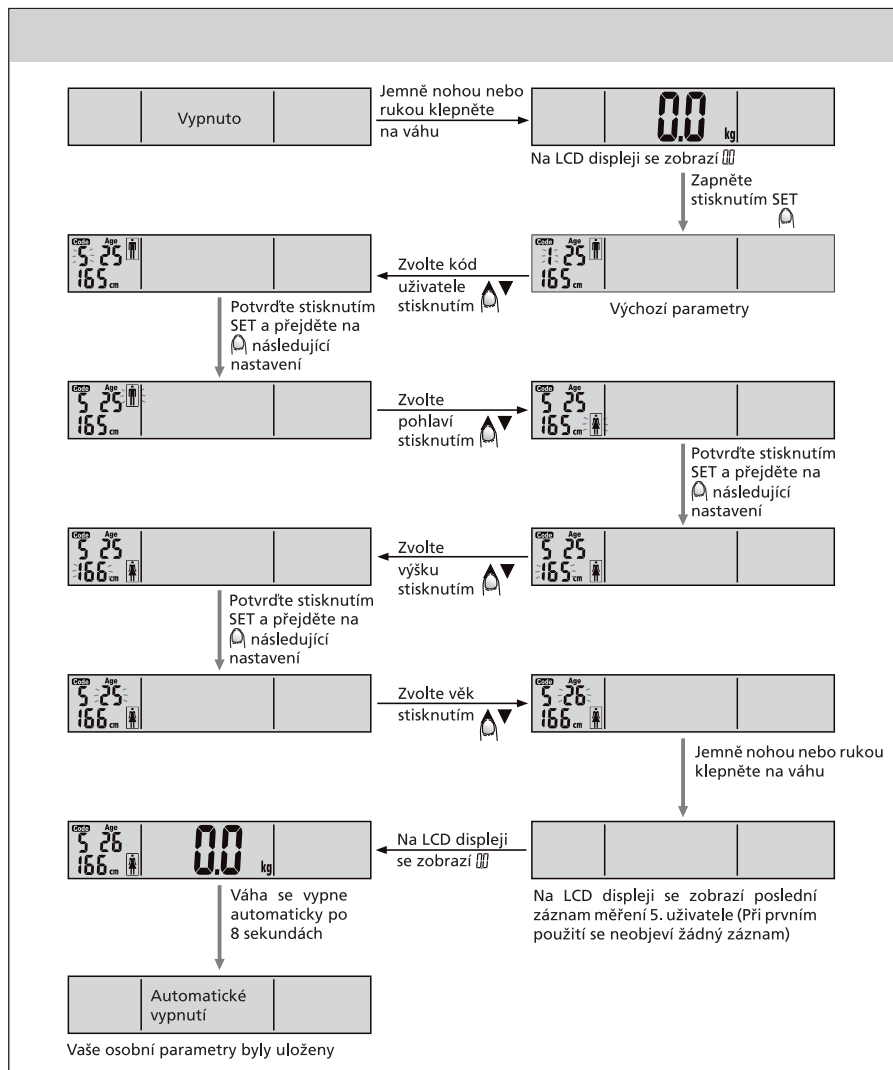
Vypnuto

Jemně nohou nebo rukou klepněte na váhu

0.0 kg

Na LCD displeji se zobrazí 00

Zapněte stisknutím SET

Code Age 1 25 165 cm

Výchozí parametry

Zvolte kód uživatele stisknutím ▲▼

Code Age 5 25 165 cm

Potvrďte stisknutím SET a přejděte na následující nastavení

Code Age 5 25 165 cm

Zvolte pohlaví stisknutím ▲▼

Code Age 5 25 165 cm

Potvrďte stisknutím SET a přejděte na následující nastavení

Code Age 5 25 165 cm

Zvolte výšku stisknutím ▲▼

Code Age 5 25 166 cm

Potvrďte stisknutím SET a přejděte na následující nastavení

Code Age 5 25 166 cm

Zvolte věk stisknutím ▲▼

Code Age 5 26 166 cm

Jemně nohou nebo rukou klepněte na váhu

Na LCD displeji se zobrazí poslední záznam měření 5. uživatele (Při prvním použití se neobjeví žádný záznam)

Na LCD displeji se zobrazí 00

Code Age 5 26 166 cm 0.0 kg

Váha se vypne automaticky po 8 sekundách

Automatické vypnutí

Vaše osobní parametry byly uloženy